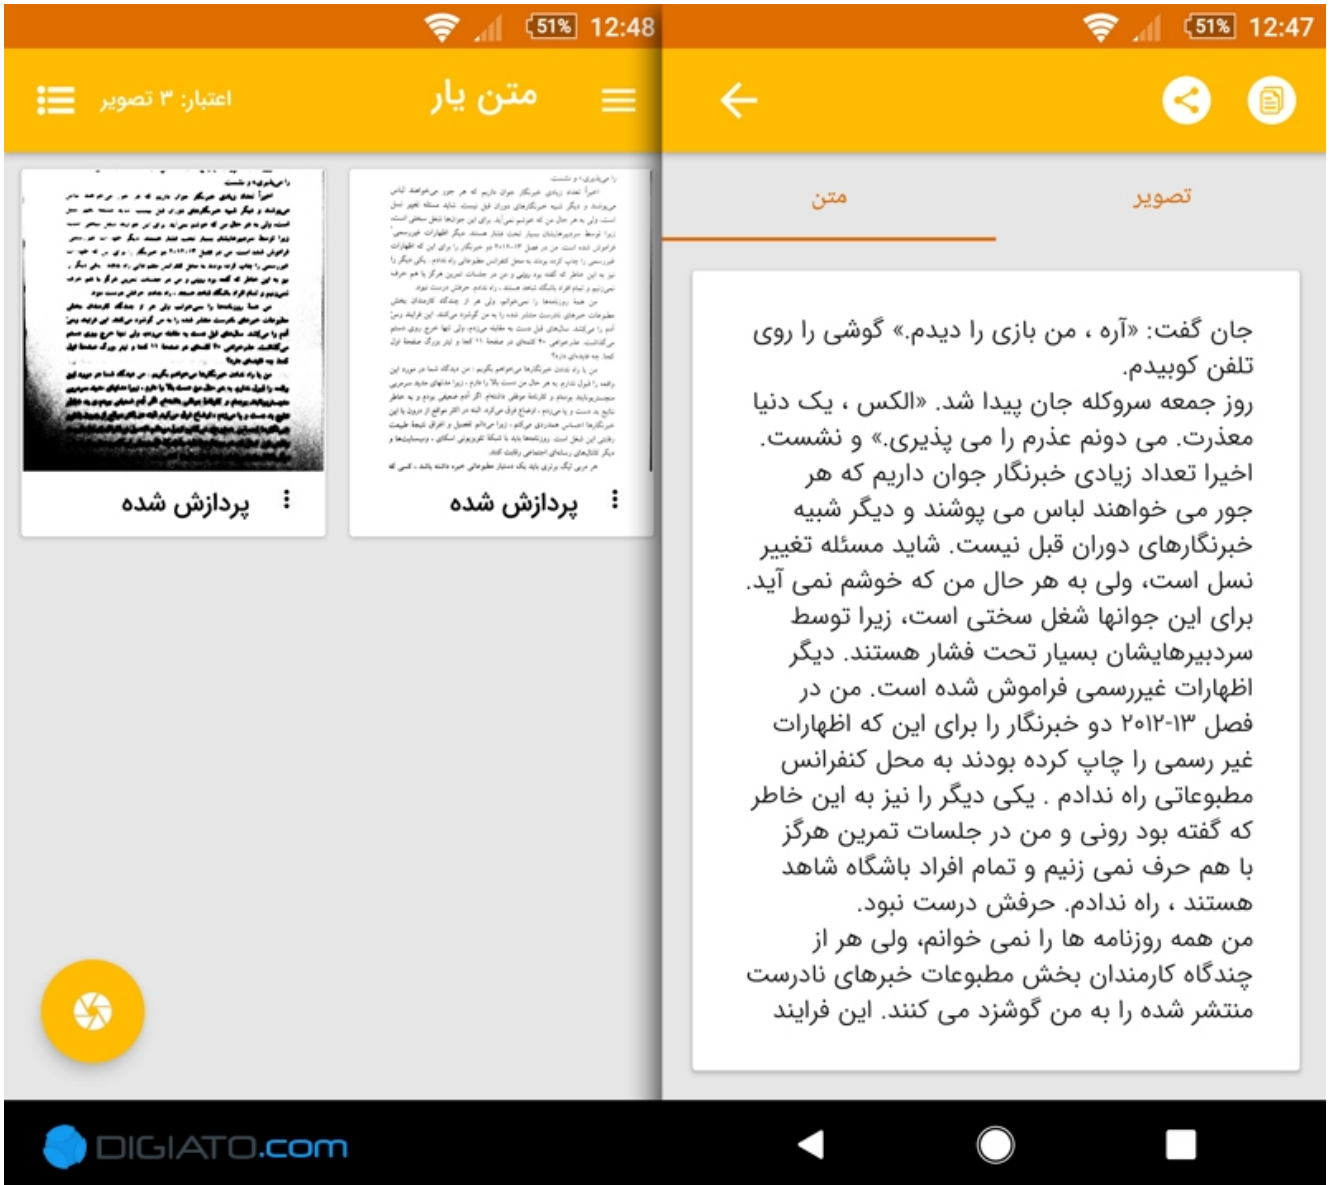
51% 12:48

اعتبار: ۳ تصویر

متن یار

پردازش شده

پردازش شده

51% 12:47

تصویر

متن

جان گفت: «آره ، من بازی را دیدم.» گوشی را روی تلفن کوبیدم.
روز جمعه سروکله جان پیدا شد. «الکس ، یک دنیا معذرت. می دونم عذرم را می پذیری.» و نشست.
اخیرا تعداد زیادی خبرنگار جوان داریم که هر جور می خواهند لباس می پوشند و دیگر شبیه خبرنگارهای دوران قبل نیست. شاید مسئله تغییر نسل است، ولی به هر حال من که خوشم نمی آید. برای این جوانها شغل سختی است، زیرا توسط سردبیرهایشان بسیار تحت فشار هستند. دیگر اظهارات غیررسمی فراموش شده است. من در فصل ۲۰۱۲-۱۳ دو خبرنگار را برای این که اظهارات غیر رسمی را چاپ کرده بودند به محل کنفرانس مطبوعاتی راه ندادم . یکی دیگر را نیز به این خاطر که گفته بود رونی و من در جلسات تمرین هرگز با هم حرف نمی زنیم و تمام افراد باشگاه شاهد هستند ، راه ندادم. حرفش درست نبود.
من همه روزنامه ها را نمی خوانم، ولی هر از چندگاه کارمندان بخش مطبوعات خبرهای نادرست منتشر شده را به من گوشزد می کنند. این فرایند

DIGIATO.com